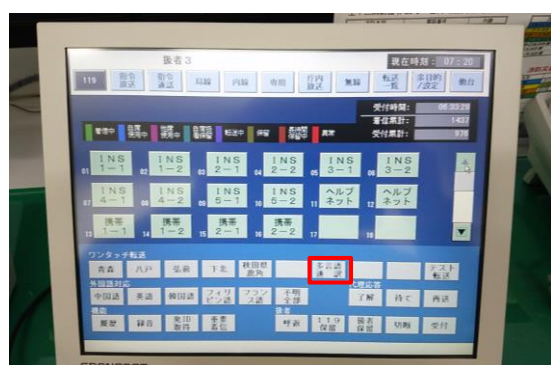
接者3

現在時刻 07:20

119 | 指令設定 | 指令通話 | 局線 | 内線 | 専用 | 庁内設定 | 無線 | 転送一覧 | 多目的/設定 | 着信

受付時間: 08:33:29
着信累計: 1437
受付累計: 976

管理中 | 自局待機中 | 他局待機中 | 自局保留中 | 転送中 | 保留 | 長時間保留中 | 異常

01 INS 1－1 | 02 INS 1－2 | 03 INS 2－1 | 04 INS 2－2 | 05 INS 3－1 | 06 INS 3－2
07 INS 4－1 | 08 INS 4－2 | 09 INS 5－1 | 10 INS 5－2 | 11 ヘルプネット | 12 ヘルプネット
13 携帯 1－1 | 14 携帯 1－2 | 15 携帯 2－1 | 16 携帯 2－2 | 17 | 18

ワンタッチ転送
青森 | 八戸 | 弘前 | 下北 | 秋田県鹿角 | | 多言語通訳 | | | テスト転送

外国語対応
中国語 | 英語 | 韓国語 | フィリピン語 | フランス語 | 手順全保

心理応答
了解 | 待て | 再送

操作
履歴 | 録音 | 発信取消 | 着番通知

後者
呼返 | 119保留 | 後者保留 | 切断 | 受付